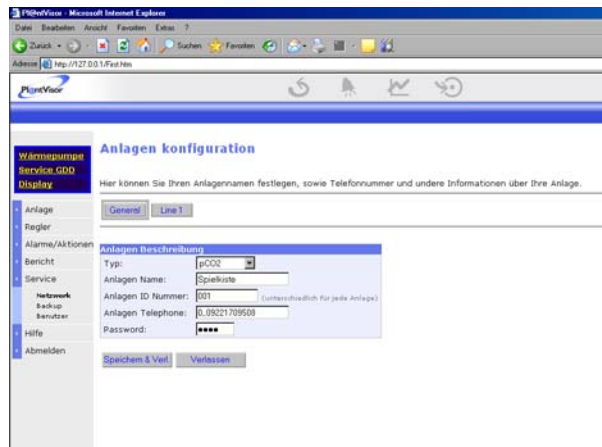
PlantVisor - Microsoft Internet Explorer

Datei Bearbeiten Ansicht Favoriten Extras ?

Zurück Suchen Favoriten

Adresse http://127.0.0.1/First.htm

PlantVisor

Wärmepumpe
Service GDD
Display

Anlage
Regler
Alarme/Aktionen
Bericht
Service
Netzwerk
Backup
Benutzer
Hilfe
Abmelden

Anlagen konfiguration

Hier können Sie Ihren Anlagennamen festlegen, sowie Telefonnummer und andere Informationen über Ihre Anlage.

General Line 1

Anlagen Beschreibung

Typ: pCO2

Anlagen Name: Spielkiste

Anlagen ID Nummer: 001 (unterschiedlich für jede Anlage)

Anlagen Telephone: 0,,09221709508

Password: ••••

Speichern & Verl. Verlassen